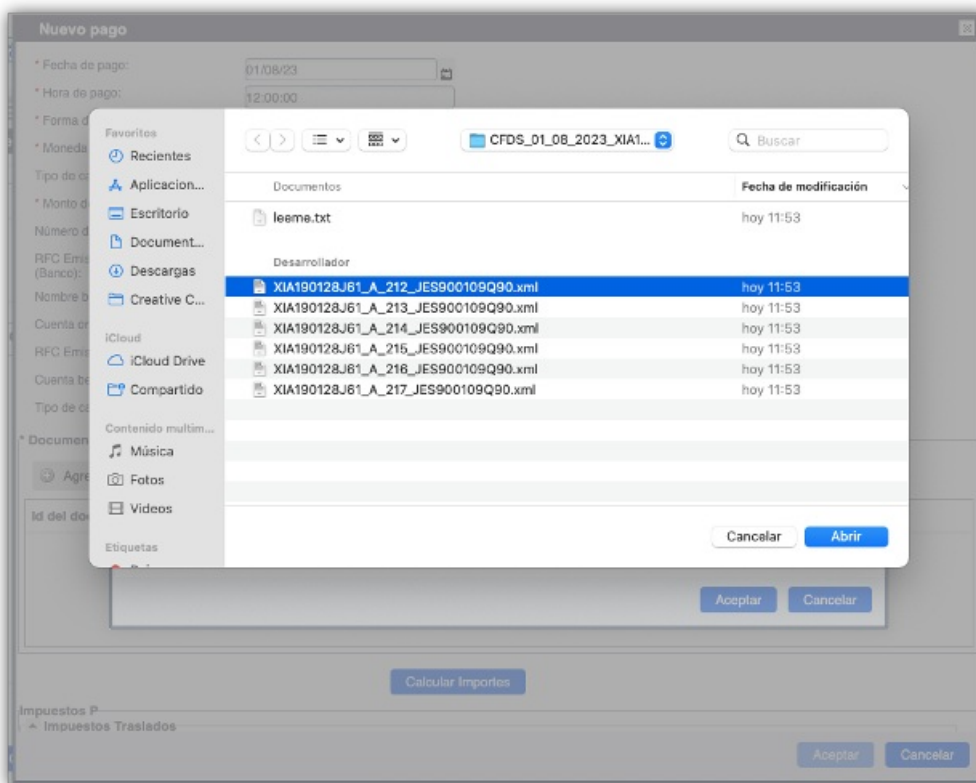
Nuevo pago

* Fecha de pago: 01/08/23
* Hora de pago: 12:00:00
* Forma d
* Moneda
Tipo de c
* Monto d
Número d
RFC Emis (Banco):
Nombre b
Cuenta or
RFC Emis
Cuenta be
Tipo de c

Favoritos
Recientes
Aplicacion...
Escritorio
Document...
Descargas
Creative C...
iCloud
iCloud Drive
Compartido
Contenido multim...
Música
Fotos
Videos
Etiquetas

CFDS_01_08_2023_XIA1...
Buscar

Documentos | Fecha de modificación
leeme.txt | hoy 11:53
Desarrollador
XIA190128J61_A_212_JES900109Q90.xml | hoy 11:53
XIA190128J61_A_213_JES900109Q90.xml | hoy 11:53
XIA190128J61_A_214_JES900109Q90.xml | hoy 11:53
XIA190128J61_A_215_JES900109Q90.xml | hoy 11:53
XIA190128J61_A_216_JES900109Q90.xml | hoy 11:53
XIA190128J61_A_217_JES900109Q90.xml | hoy 11:53

Cancelar
Abrir

* Documen
Agre
Id del do

Aceptar
Cancelar

Calcular Importes

Impuestos P
Impuestos Trasladados

Aceptar
Cancelar